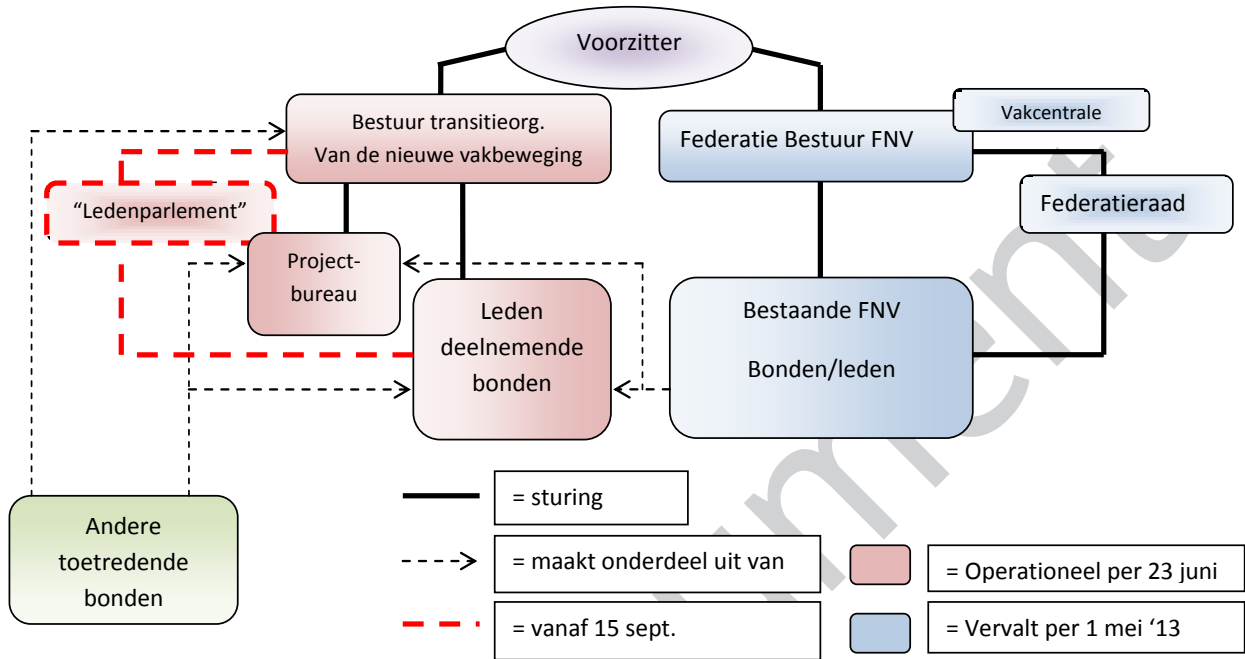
Voorzitter

Bestuur transitieorg. Van de nieuwe vakbeweging

Federatie Bestuur FNV

Vakcentrale

Federatieraad

“Ledenparlement”

Project-bureau

Leden deelnemende bonden

Bestaande FNV

Bonden/leden

Andere toetredende bonden

= sturing

= maakt onderdeel uit van

= vanaf 15 sept.

= Operationeel per 23 juni

= Vervalt per 1 mei ‘13